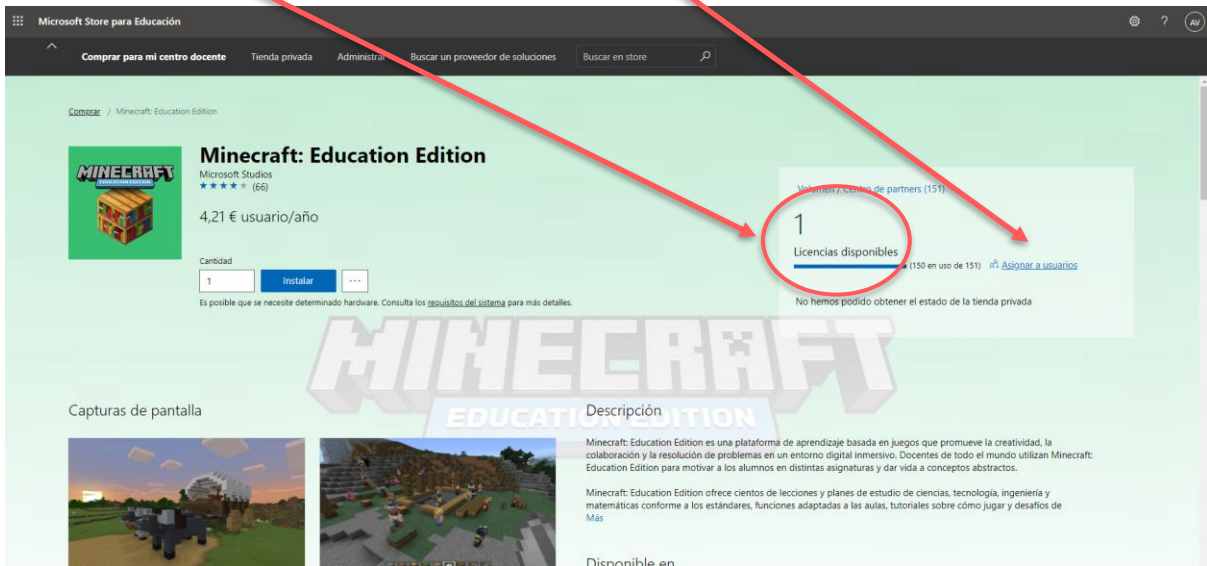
Microsoft Store para Educación

AV

Comprar para mi centro docente   Tienda privada   Administrar   Buscar un proveedor de soluciones   Buscar en store

Comprar / Minecraft: Education Edition

MINECRAFT EDUCATION EDITION

Minecraft: Education Edition
Microsoft Studios
★★★★★ (66)

4,21 € usuario/año

Cantidad
1   Instalar   ···

Es posible que se necesite determinado hardware. Consulta los requisitos del sistema para más detalles.

Volumen / Centro de partners (151)

1
Licencias disponibles
(150 en uso de 151)   Asignar a usuarios

No hemos podido obtener el estado de la tienda privada

MINECRAFT EDUCATION EDITION

Capturas de pantalla

Descripción

Minecraft: Education Edition es una plataforma de aprendizaje basada en juegos que promueve la creatividad, la colaboración y la resolución de problemas en un entorno digital inmersivo. Docentes de todo el mundo utilizan Minecraft: Education Edition para motivar a los alumnos en distintas asignaturas y dar vida a conceptos abstractos.

Minecraft: Education Edition ofrece cientos de lecciones y planes de estudio de ciencias, tecnología, ingeniería y matemáticas conforme a los estándares, funciones adaptadas a las aulas, tutoriales sobre cómo jugar y desafíos de
Más

Disponible en